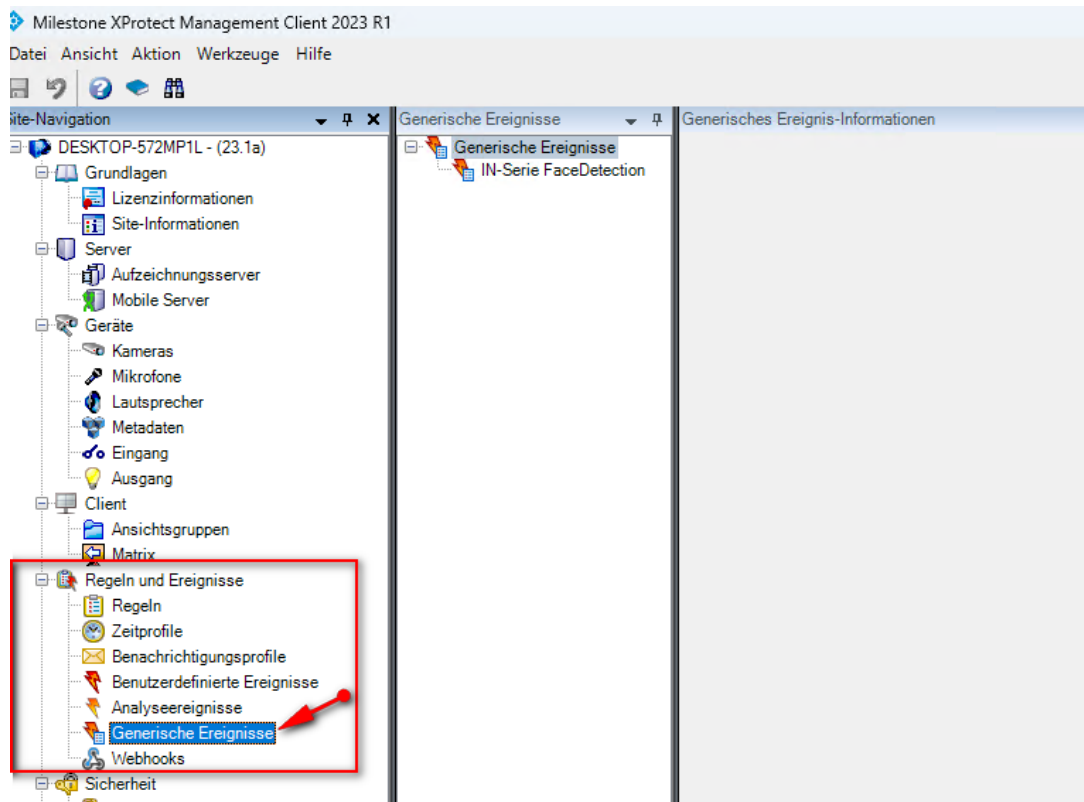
Milestone XProtect Management Client 2023 R1

Datei Ansicht Aktion Werkzeuge Hilfe

Site-Navigation

DESKTOP-572MP1L - (23.1a)
Grundlagen
Lizenzinformationen
Site-Informationen
Server
Aufzeichnungsserver
Mobile Server
Geräte
Kameras
Mikrofone
Lautsprecher
Metadaten
Eingang
Ausgang
Client
Ansichtsgruppen
Matrix
Regeln und Ereignisse
Regeln
Zeitprofile
Benachrichtigungsprofile
Benutzerdefinierte Ereignisse
Analyseereignisse
Generische Ereignisse
Webhooks
Sicherheit

Generische Ereignisse

Generische Ereignisse
IN-Serie FaceDetection

Generisches Ereignis-Informationen